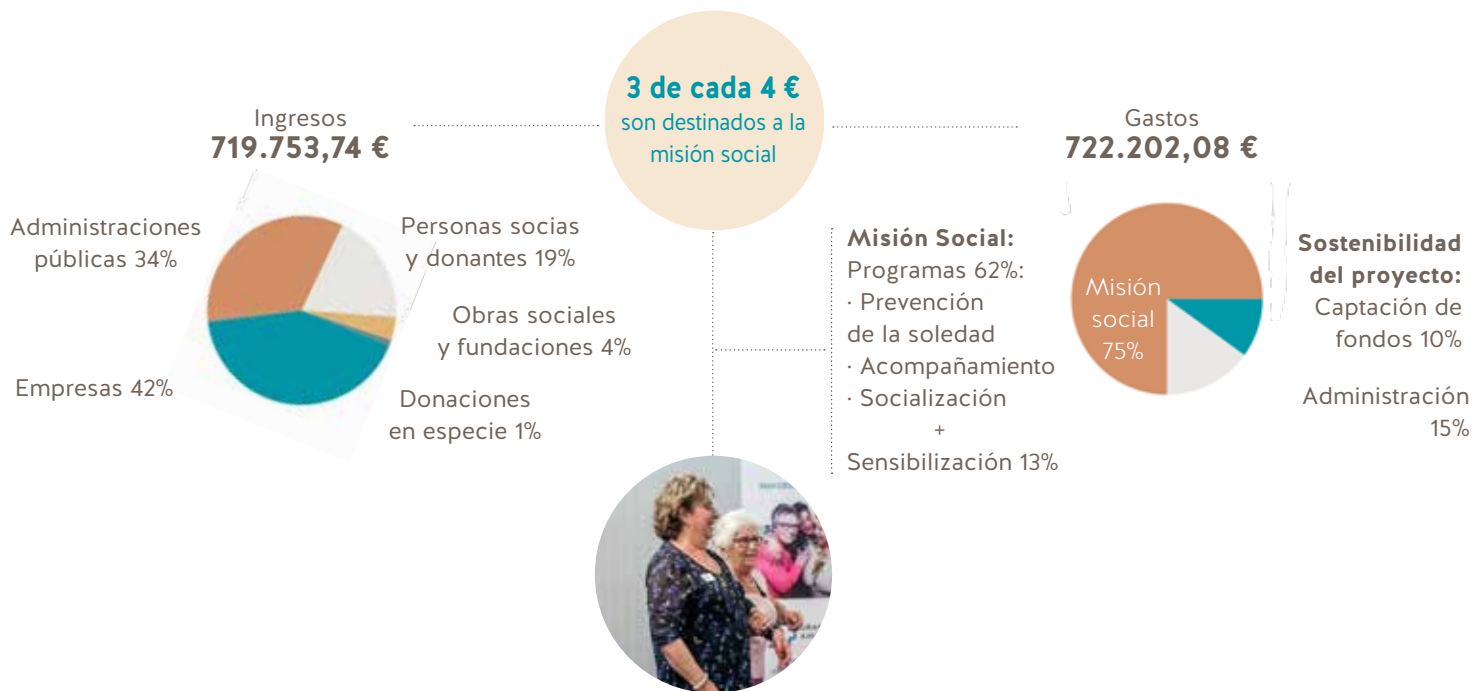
Ingresos
719.753,74 €

3 de cada 4 €
son destinados a la misión social

Gastos
722.202,08 €

Administraciones públicas 34%

Personas socias y donantes 19%

Obras sociales y fundaciones 4%

Empresas 42%

Donaciones en especie 1%

Misión Social:
Programas 62%:
· Prevención de la soledad
· Acompañamiento
· Socialización
+
Sensibilización 13%

Misión social 75%

Sostenibilidad del proyecto:
Captación de fondos 10%

Administración 15%